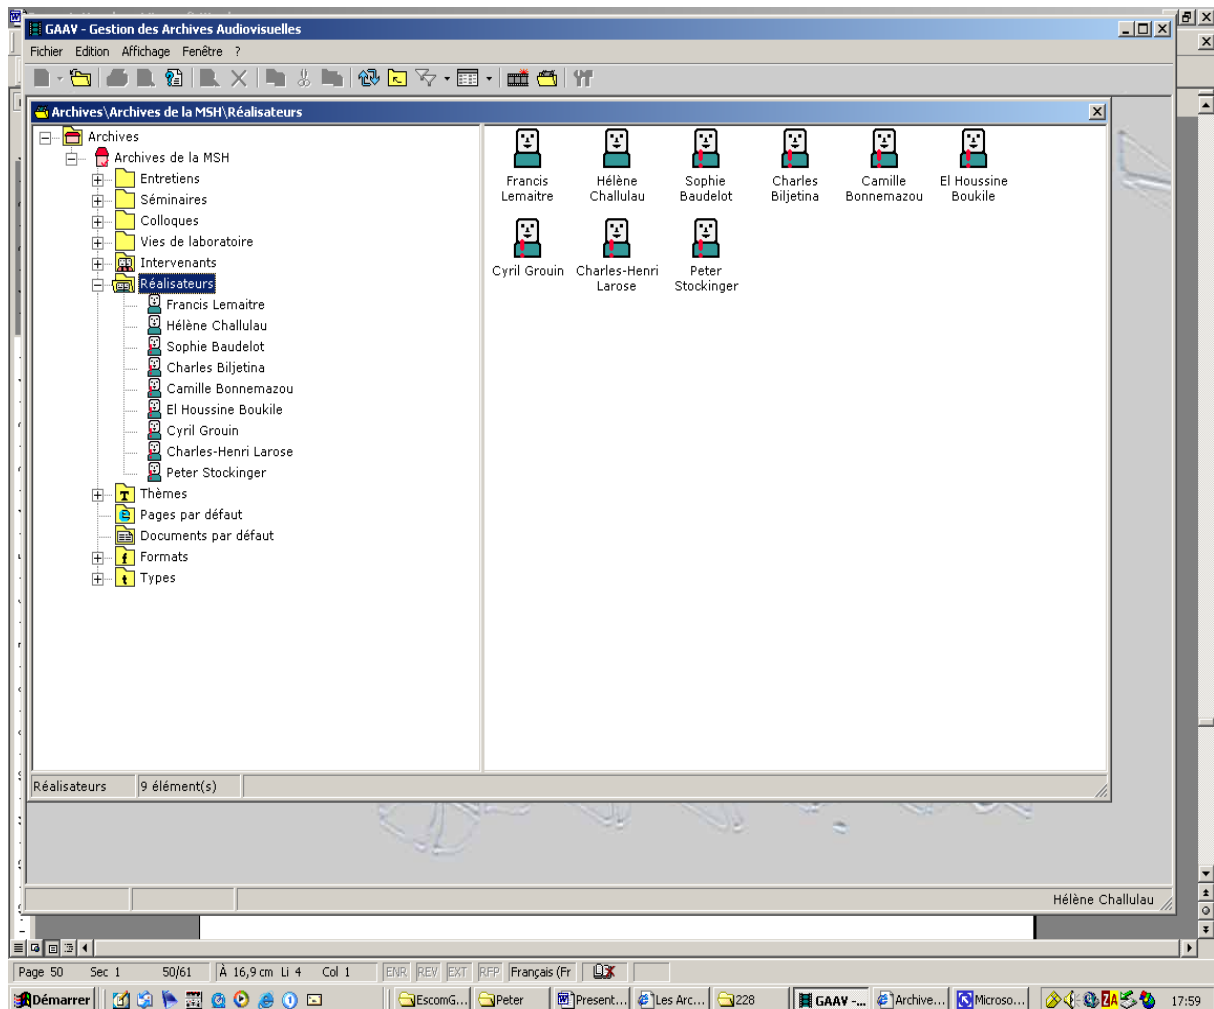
GAAV - Gestion des Archives Audiovisuelles

Fichier Edition Affichage Fenêtre ?

Archives\Archives de la MSH\Réalisateurs

Archives
Archives de la MSH
Entretiens
Séminaires
Colloques
Vies de laboratoire
Intervenants
Réalisateurs
Francis Lemaitre
Hélène Challulau
Sophie Baudelot
Charles Biljetina
Camille Bonnemazou
El Houssine Boukile
Cyril Grouin
Charles-Henri Larose
Peter Stockinger
Thèmes
Pages par défaut
Documents par défaut
Formats
Types

Francis Lemaitre
Hélène Challulau
Sophie Baudelot
Charles Biljetina
Camille Bonnemazou
El Houssine Boukile
Cyril Grouin
Charles-Henri Larose
Peter Stockinger

Réalisateurs | 9 élément(s)

Hélène Challulau

Page 50 Sec 1 50/61 À 16,9 cm Li 4 Col 1 ENR REV EXT RFP Français (Fr

Démarrer | EscomG... | Peter | Present... | Les Arc... | 228 | GAAV -... | Archive... | Microso... | 17:59